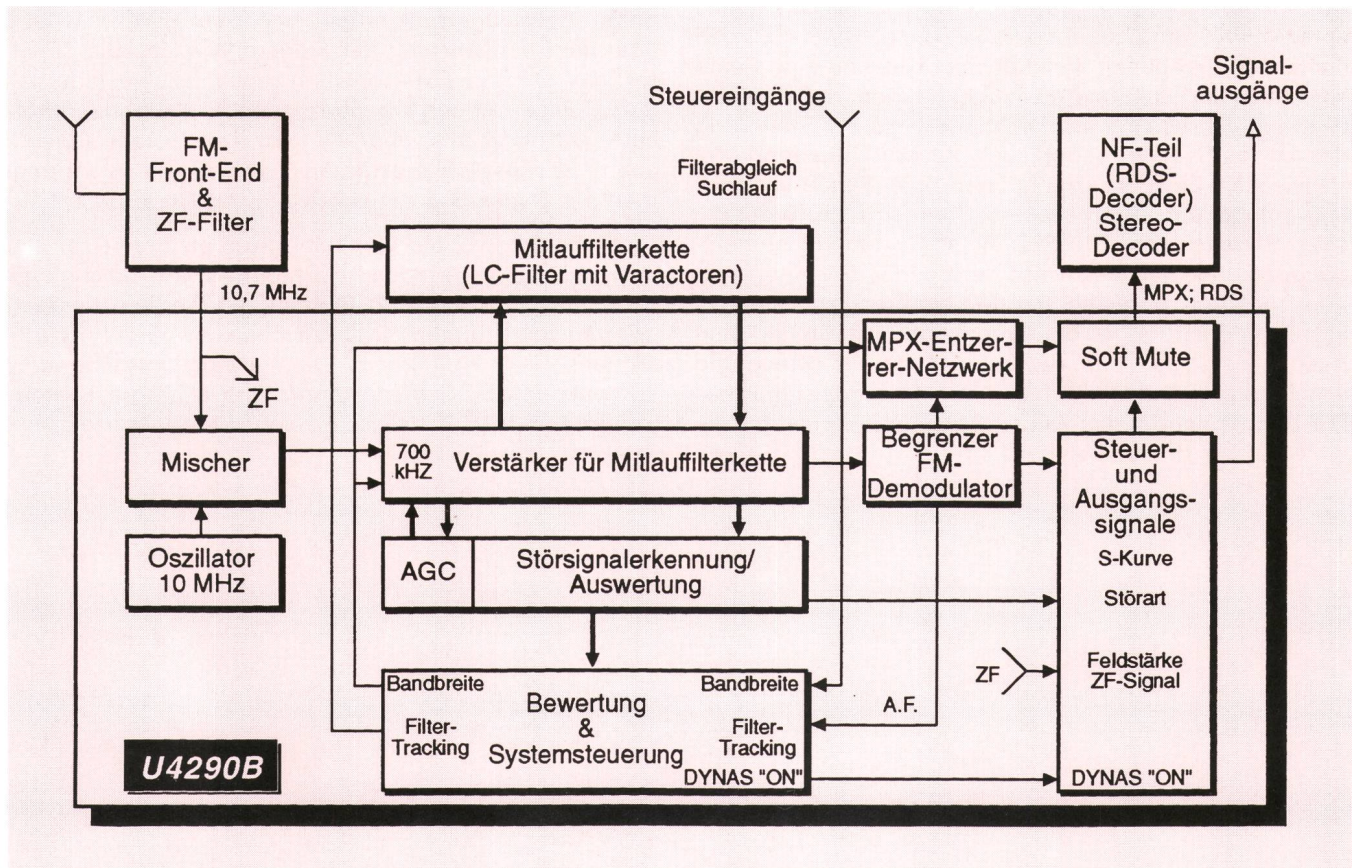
Steuereingänge

Signal-
ausgänge

FM-
Front-End
&
ZF-Filter

Filterabgleich
Suchlauf

NF-Teil
(RDS-
Decoder)
Stereo-
Decoder

Mitlauffilterkette
(LC-Filter mit Varactoren)

10,7 MHz

MPX; RDS

MPX-Entzerrer-Netzwerk

Soft Mute

ZF

Mischer

700
kHZ

Verstärker für Mitlauffilterkette

Begrenzer
FM-
Demodulator

Steuer-
und
Ausgangs-
signale

S-Kurve

Oszillator
10 MHz

AGC

Störsignalerkennung/
Auswertung

Störart

ZF

Feldstärke
ZF-Signal

Bandbreite

Bewertung
&
Systemsteuerung

Bandbreite

A.F.

Filter-
Tracking

Filter-
Tracking

U4290B

DYNAS "ON"

DYNAS "ON"